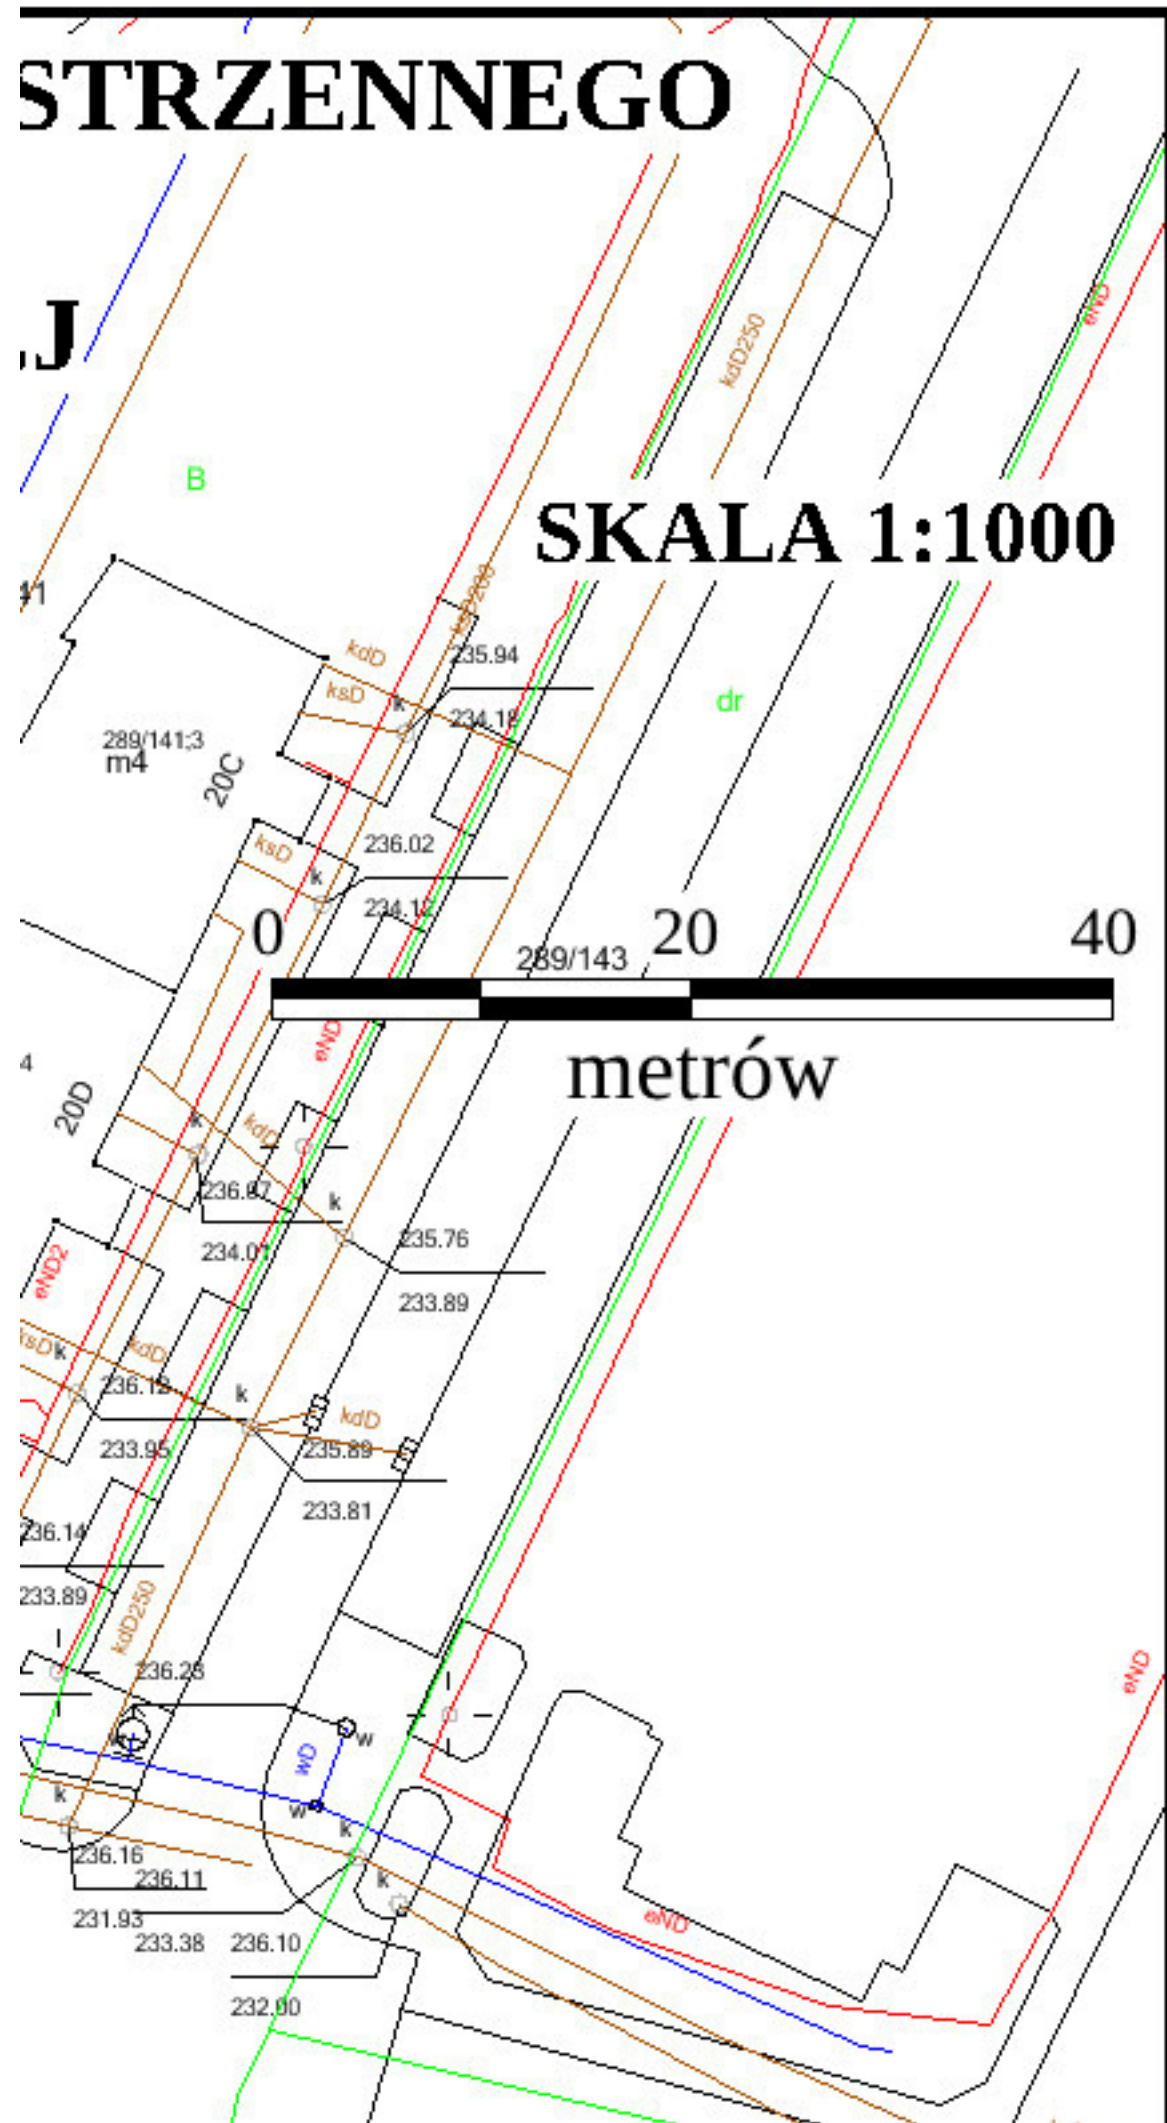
STRZENNEGO

J

B

eND

kdD250

SKALA 1:1000

41

kdD

ksD200

235.94

ksD

k

234.18

dr

289/141;3
m4

20C

ksD

236.02

k

234.12

0

20

40

289/143

eND

metrów

4

20D

k

kdD

236.87

k

235.76

234.01

233.89

eND2

ksD

k

kdD

236.12

k

kdD

233.95

235.89

233.81

236.14

233.89

kdD250

236.28

eND

wD

w

w

k

k

k

236.16

236.11

231.93

233.38

236.10

eND

232.00